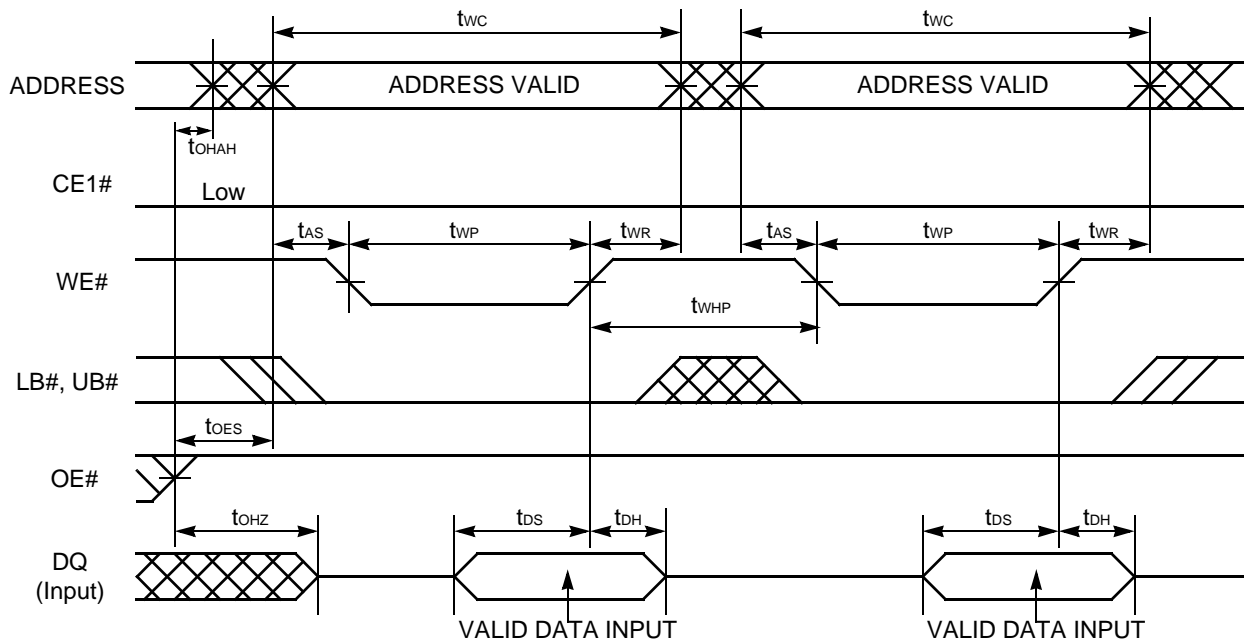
$t_{WC}$ $t_{WC}$

ADDRESS ADDRESS VALID ADDRESS VALID

$t_{OHAH}$

CE1# Low

$t_{AS}$ $t_{WP}$ $t_{WR}$ $t_{AS}$ $t_{WP}$ $t_{WR}$

WE#

$t_{WHP}$

LB#, UB#

$t_{OES}$

OE#

$t_{OHZ}$ $t_{DS}$ $t_{DH}$ $t_{DS}$ $t_{DH}$

DQ (Input)

VALID DATA INPUT VALID DATA INPUT